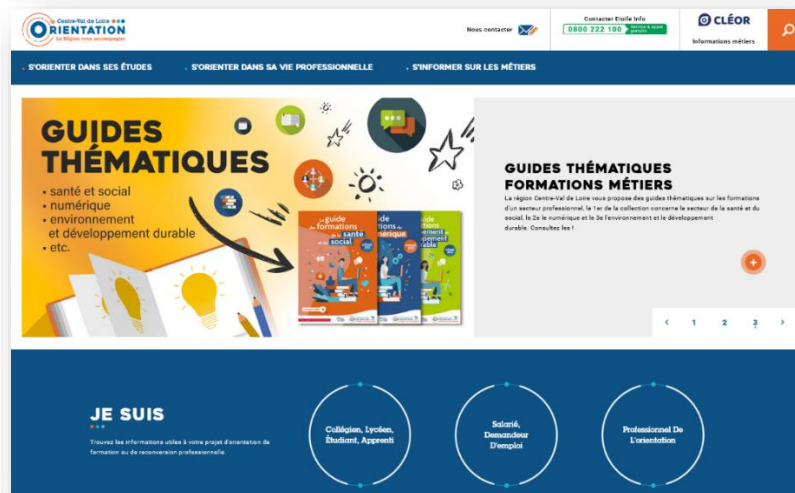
Centre-Val de Loire
ORIENTATION
La Région vous accompagne

Nous contacter

Contacter Etoile Info
0800 222 100 Service & appel gratuits

CLÉOR
Informations métiers

S'ORIENTER DANS SES ÉTUDES
S'ORIENTER DANS SA VIE PROFESSIONNELLE
S'INFORMER SUR LES MÉTIERS

GUIDES THÉMATIQUES
• santé et social
• numérique
• environnement et développement durable
• etc.

Le guide des formations santé social
guide formations numérique
guide formations environnement développement durable

GUIDES THÉMATIQUES FORMATIONS MÉTIERS

La région Centre-Val de Loire vous propose des guides thématiques sur les formations d'un secteur professionnel, le 1er de la collection concerne le secteur de la santé et du social, le 2e le numérique et le 3e l'environnement et le développement durable. Consultez les !

+

‹ 1 2 3 ›

JE SUIS

Trouvez les informations utiles à votre projet d'orientation de formation ou de reconversion professionnelle.

Collégien, Lycéen, Étudiant, Apprenti

Salarié, Demandeur D'emploi

Professionnel De L'orientation